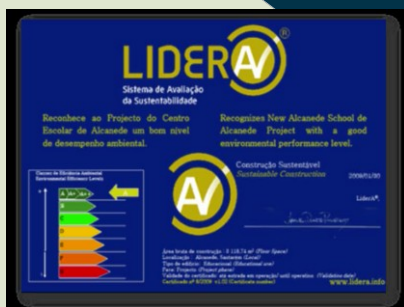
LIDERA®

Sistema de Avaliação da Sustentabilidade

Reconhece ao Projecto do Centro Escolar de Alcanede um bom nível de desempenho ambiental.

Recognizes New Alcanede School of Alcanede Project with a good environmental performance level.

Classes de Eficiência Ambiental
Environmental Efficiency Levels

A
B
C
D
E
F
G

Construção Sustentável
Sustainable Construction

2008/01/30

LiderA®

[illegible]

Área bruta de construção : 5 118,74 m² (Floor Space)
Localização : Alcanede, Santarém (Local)
Tipo de edifício : Educacional (Educational use)
Fase: Projecto (Project phase)
Validade do certificado: até entrada em operação/ until operation (Validation date)
Certificado nº 0/2008 v1.02 (Certificate number)

www.lidera.info